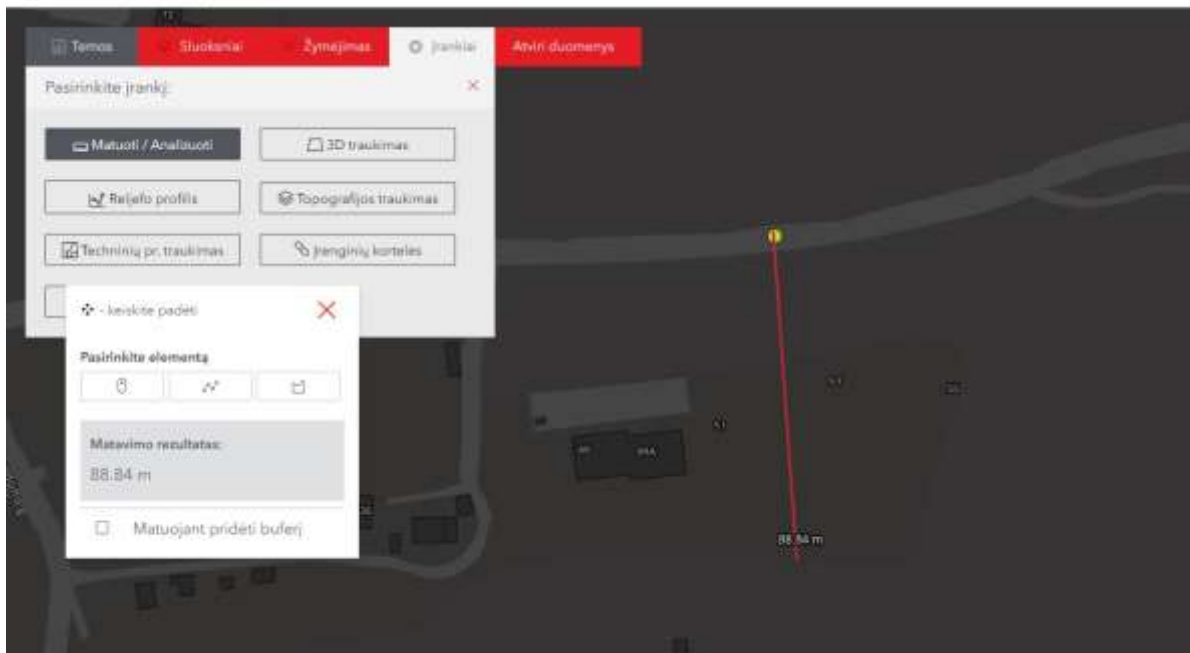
Temos Sluoksniai Žymėjimas Įrankiai Atviri duomenys

Pasirinkite įrankį:

Matuoti / Analizuoti
3D traukimas
Reljefo profilis
Topografijos traukimas
Techninių pr. traukimas
Įrenginių kortelės

- keiskite padėtį

Pasirinkite elementą

Matavimo rezultatas:
88.84 m

Matuojant pridėti buferį

88.84 m